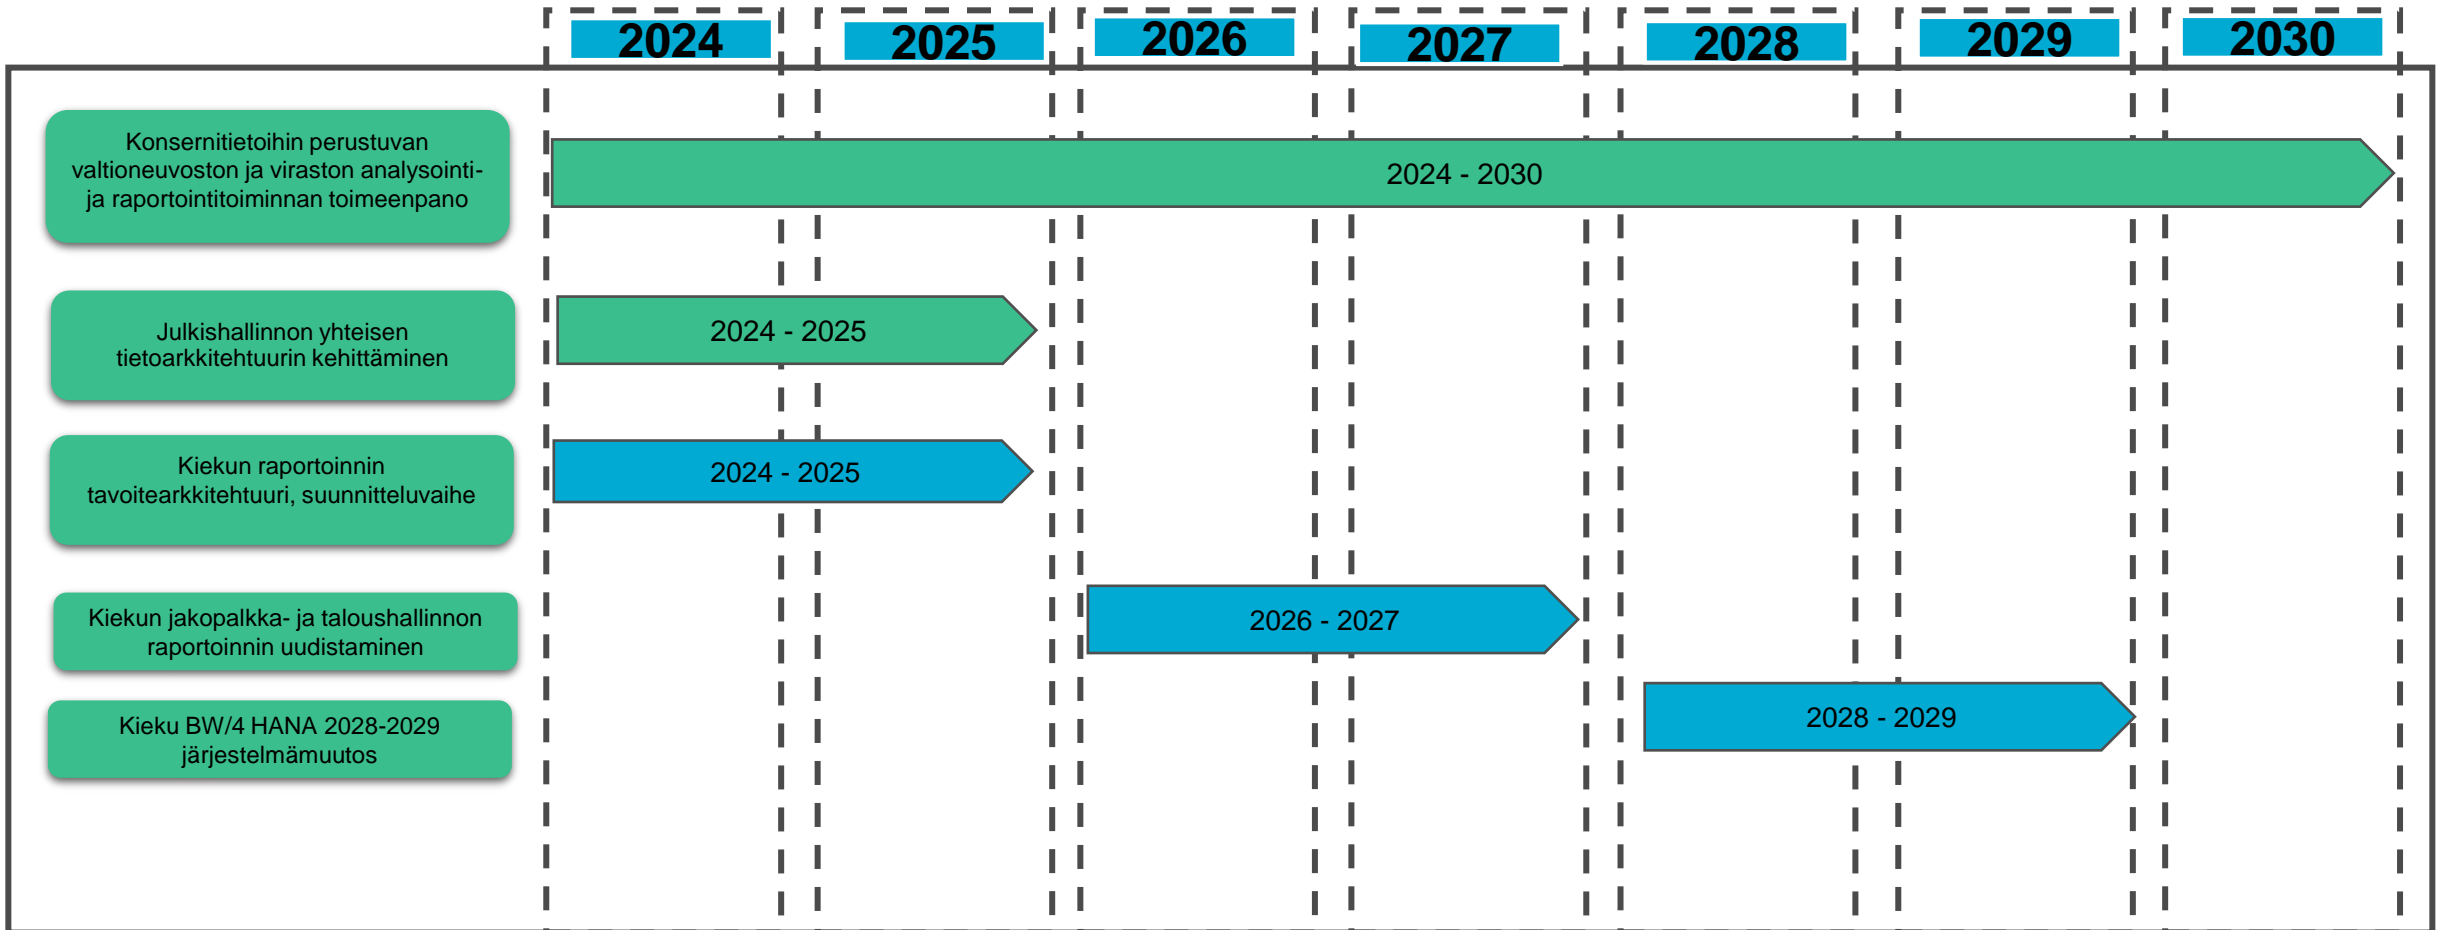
2024 2025 2026 2027 2028 2029 2030

Konsernitietoihin perustuvan valtioneuvoston ja viraston analysointi- ja raportointitoiminnan toimeenpano

2024 - 2030

Julkishallinnon yhteisen tietoarkkitehtuurin kehittäminen

2024 - 2025

Kiekun raportoinnin tavoitearkkitehtuuri, suunnitteluvaihe

2024 - 2025

Kiekun jakopalkka- ja taloushallinnon raportoinnin uudistaminen

2026 - 2027

Kieku BW/4 HANA 2028-2029 järjestelmämuutos

2028 - 2029